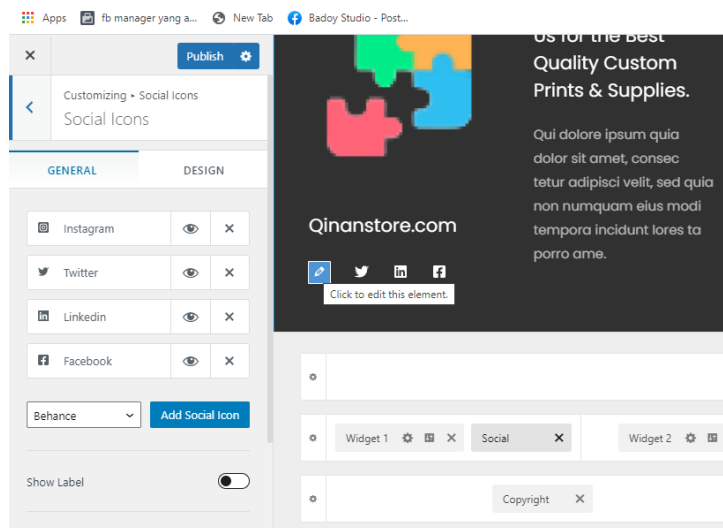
Apps fb manager yang a... New Tab Badoy Studio - Post...

×
Publish

Customizing ▸ Social Icons
Social Icons

GENERAL
DESIGN

Instagram
Twitter
Linkedin
Facebook

Behance
Add Social Icon

Show Label

Us for the Best Quality Custom Prints & Supplies.

Qui dolore ipsum quia dolor sit amet, consec tetur adipisci velit, sed quia non numquam eius modi tempora incidunt lores ta porro ame.

Qinanstore.com

Click to edit this element.

Widget 1
Social
Widget 2
Copyright